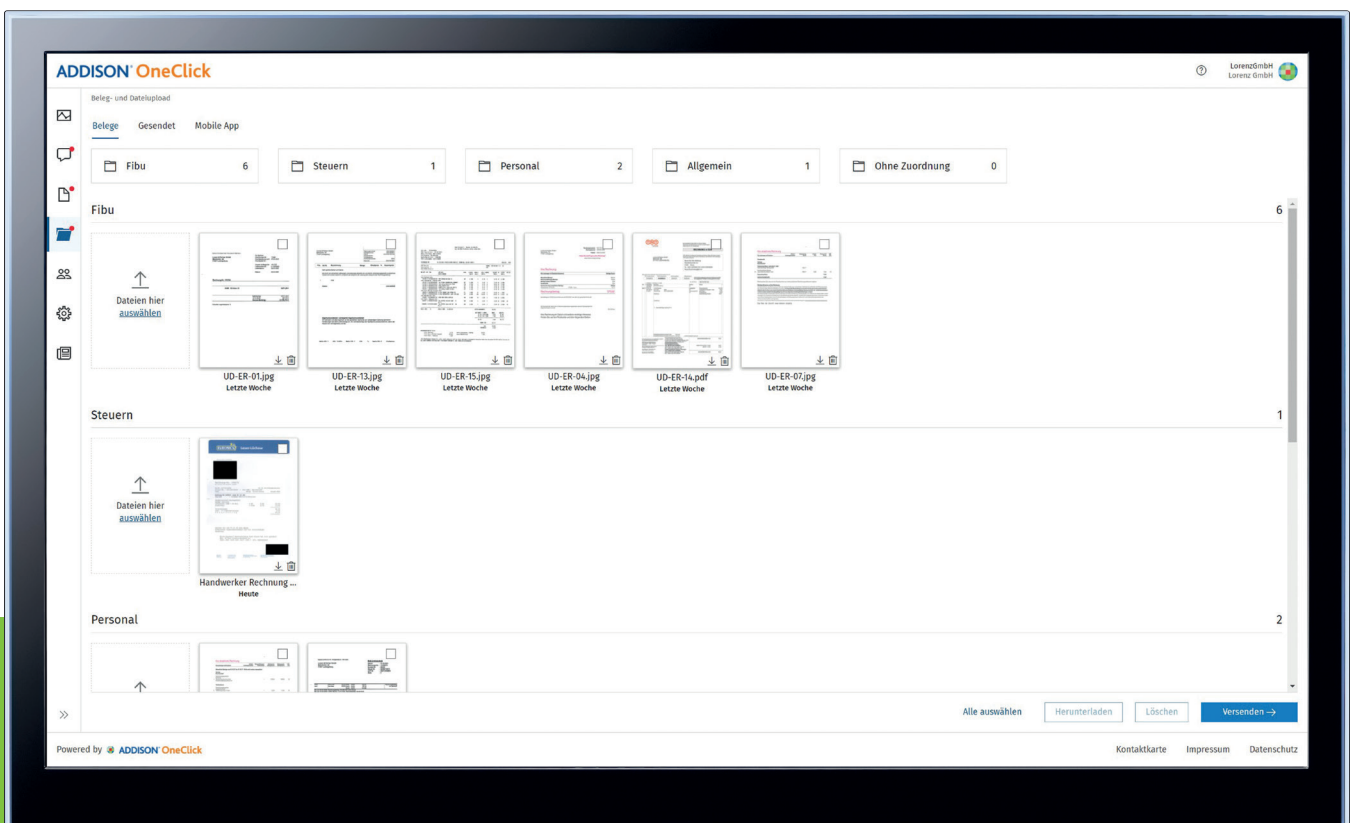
ADDISON OneClick

LorenzGmbH
Lorenz GmbH

Beleg- und Dateiupload

Belege Gesendet Mobile App

Fibu 6
Steuern 1
Personal 2
Allgemein 1
Ohne Zuordnung 0

Fibu 6

Dateien hier auswählen

UD-ER-01.jpg
Letzte Woche

UD-ER-13.jpg
Letzte Woche

UD-ER-15.jpg
Letzte Woche

UD-ER-04.jpg
Letzte Woche

UD-ER-14.pdf
Letzte Woche

UD-ER-07.jpg
Letzte Woche

Steuern 1

Dateien hier auswählen

Handwerker Rechnung ...
Heute

Personal 2

Alle auswählen Herunterladen Löschen Versenden →

Powered by ADDISON OneClick

Kontaktkarte Impressum Datenschutz